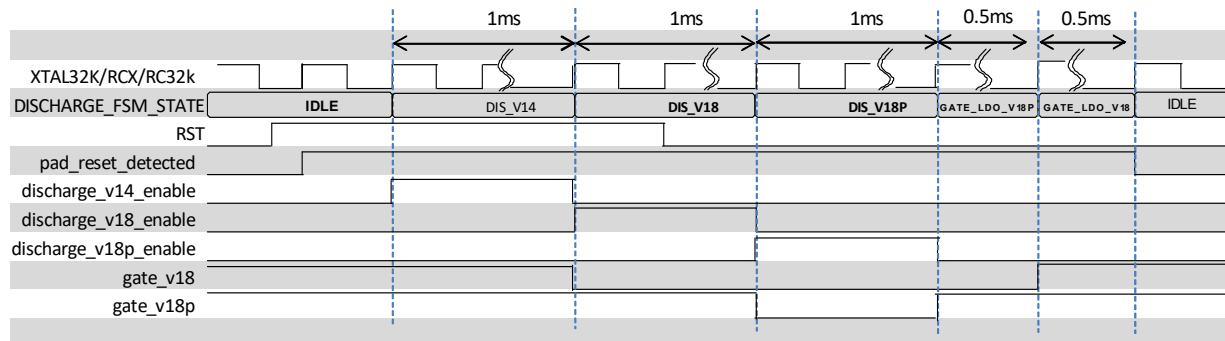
1ms 1ms 1ms 0.5ms 0.5ms

XTAL32K/RCX/RC32k

DISCHARGE_FSM_STATE IDLE DIS_V14 DIS_V18 DIS_V18P GATE_LDO_V18P GATE_LDO_V18 IDLE

RST

pad_reset_detected

discharge_v14_enable

discharge_v18_enable

discharge_v18p_enable

gate_v18

gate_v18p